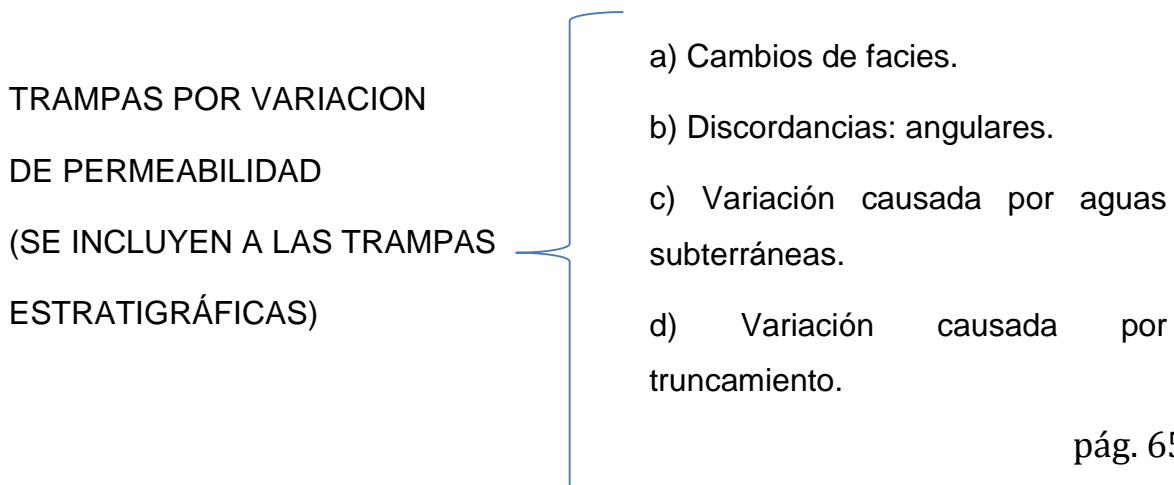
TRAMPAS POR VARIACION DE PERMEABILIDAD (SE INCLUYEN A LAS TRAMPAS ESTRATIGRÁFICAS)

a) Cambios de facies.

b) Discordancias: angulares.

c) Variación causada por aguas subterráneas.

d) Variación causada por truncamiento.

pág. 6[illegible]